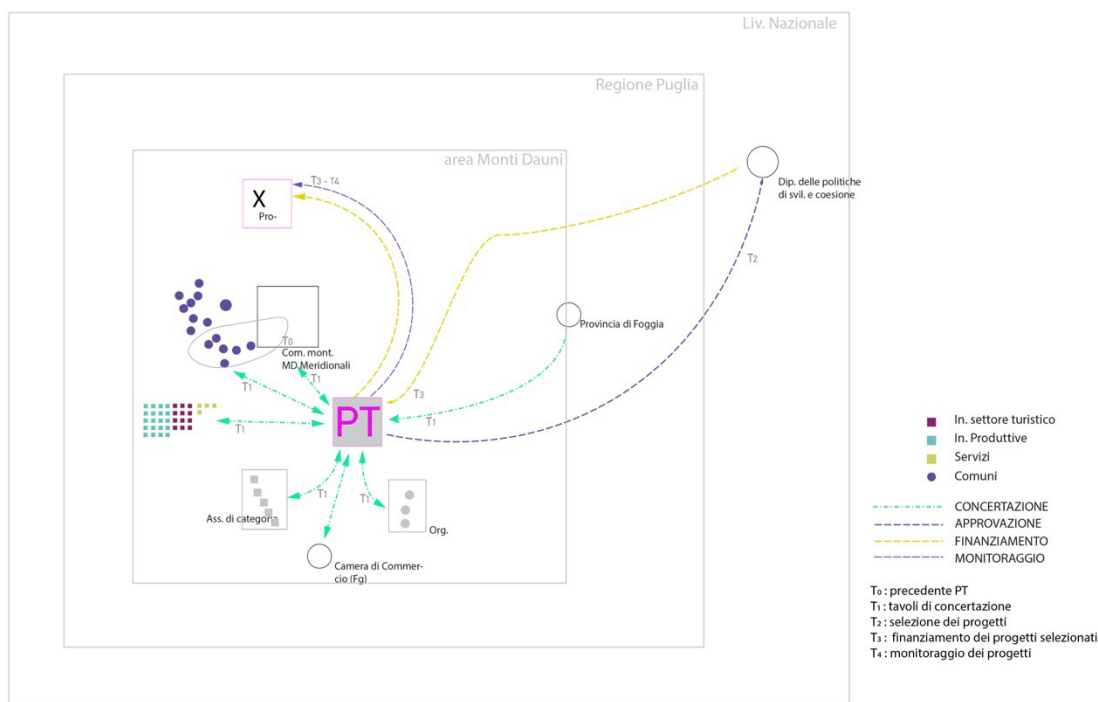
Liv. Nazionale

Regione Puglia

area Monti Dauni

X
Pro-

$T_3 - T_4$

Dip. delle politiche di svil. e coesione

$T_2$

Provincia di Foggia

$T_0$
Com. mont. MD Meridionali

$T_1$

$T_1$

$T_3$

PT

$T_1$

$T_1$

$T_1$

$T_1$

Ass. di categoria

Org.

Camera di Commercio (Fg)

In. settore turistico
In. Produttive
Servizi
Comuni

CONCERTAZIONE
APPROVAZIONE
FINANZIAMENTO
MONITORAGGIO

$T_0$ : precedente PT
$T_1$ : tavoli di concertazione
$T_2$ : selezione dei progetti
$T_3$ : finanziamento dei progetti selezionati
$T_4$ : monitoraggio dei progetti